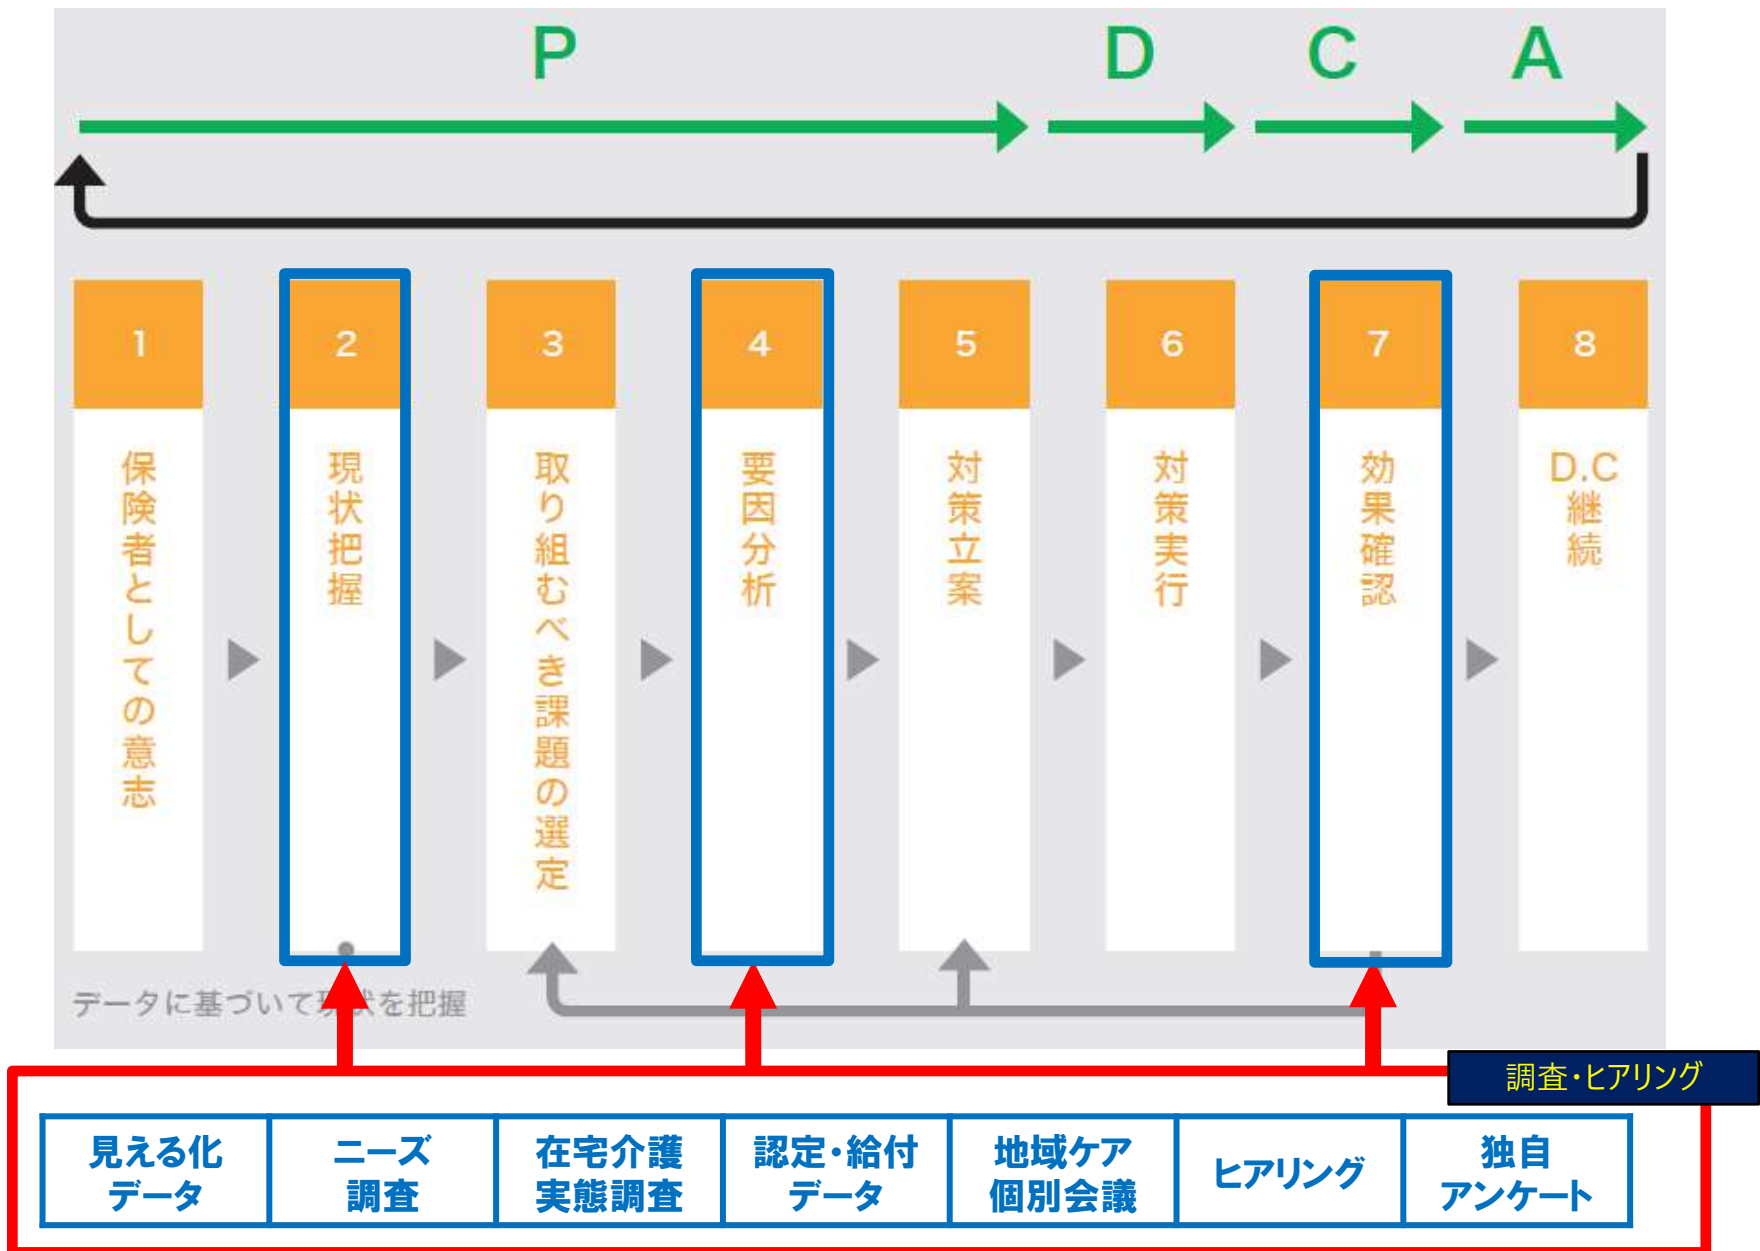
P D C A

1 保険者としての意志

2 現状把握

3 取り組むべき課題の選定

4 要因分析

5 対策立案

6 対策実行

7 効果確認

8 D.C継続

データに基づいて現状を把握

調査・ヒアリング

| 見える化データ | ニーズ調査 | 在宅介護実態調査 | 認定・給付データ | 地域ケア個別会議 | ヒアリング | 独自アンケート |
|---|---|---|---|---|---|---|